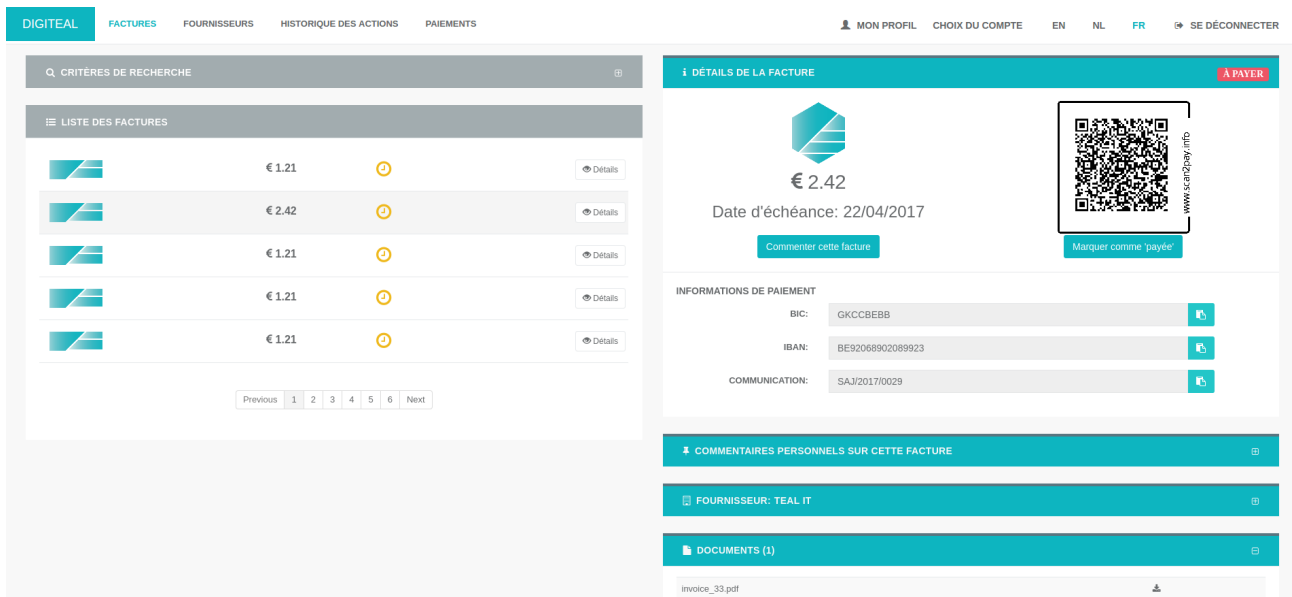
DIGITEAL FACTURES FOURNISSEURS HISTORIQUE DES ACTIONS PAIEMENTS

MON PROFIL CHOIX DU COMPTE EN NL FR SE DÉCONNECTER

CRITÈRES DE RECHERCHE

LISTE DES FACTURES

| | | | |
|---|---|---|---|
| | € 1.21 | | Détails |
| | € 2.42 | | Détails |
| | € 1.21 | | Détails |
| | € 1.21 | | Détails |
| | € 1.21 | | Détails |

Previous 1 2 3 4 5 6 Next

DÉTAILS DE LA FACTURE

À PAYER

€ 2.42

Date d'échéance: 22/04/2017

www.scan2pay.info

Commenter cette facture

Marquer comme 'payée'

INFORMATIONS DE PAIEMENT

BIC: GKCCBEBB

IBAN: BE92068902089923

COMMUNICATION: SAJ/2017/0029

COMMENTAIRES PERSONNELS SUR CETTE FACTURE

FOURNISSEUR: TEAL IT

DOCUMENTS (1)

invoice_33.pdf